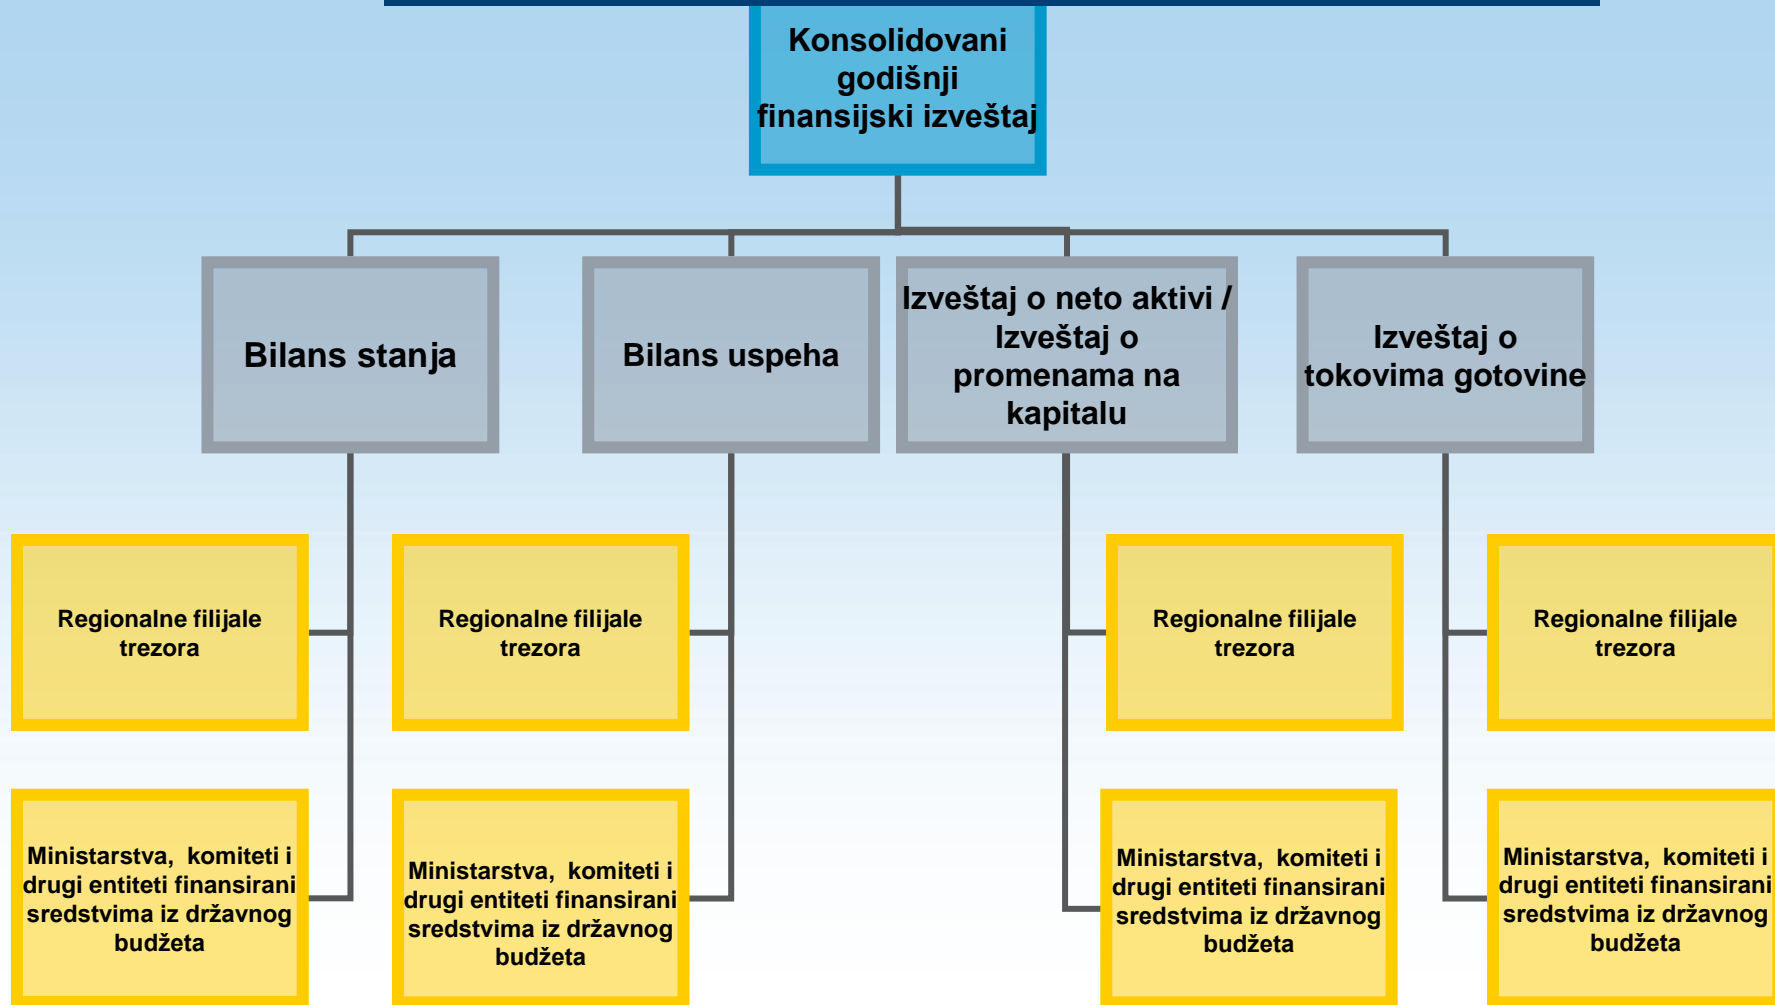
Konsolidovani godišnji finansijski izveštaj

Bilans stanja

Bilans uspeha

Izveštaj o neto aktivi / Izveštaj o promenama na kapitalu

Izveštaj o tokovima gotovine

Regionalne filijale trezora

Regionalne filijale trezora

Regionalne filijale trezora

Regionalne filijale trezora

Ministarstva, komiteti i drugi entiteti finansirani sredstvima iz državnog budžeta

Ministarstva, komiteti i drugi entiteti finansirani sredstvima iz državnog budžeta

Ministarstva, komiteti i drugi entiteti finansirani sredstvima iz državnog budžeta

Ministarstva, komiteti i drugi entiteti finansirani sredstvima iz državnog budžeta